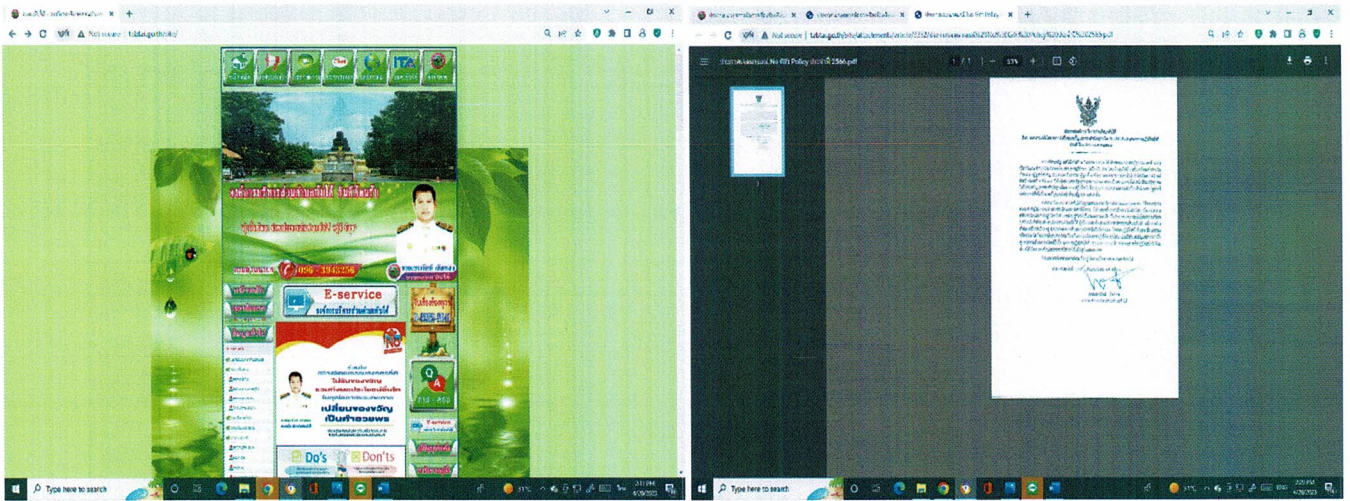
Not secure | tdda.go.th

ITA

096 - 3948256

E-service

เปลี่ยนของขวัญ เป็นคำอวยพร

Do's Don'ts

Type here to search

31°C

6/28/2023

Not secure

No Gift Policy 2566.pdf

1 / 1

Type here to search

31°C

6/28/2023